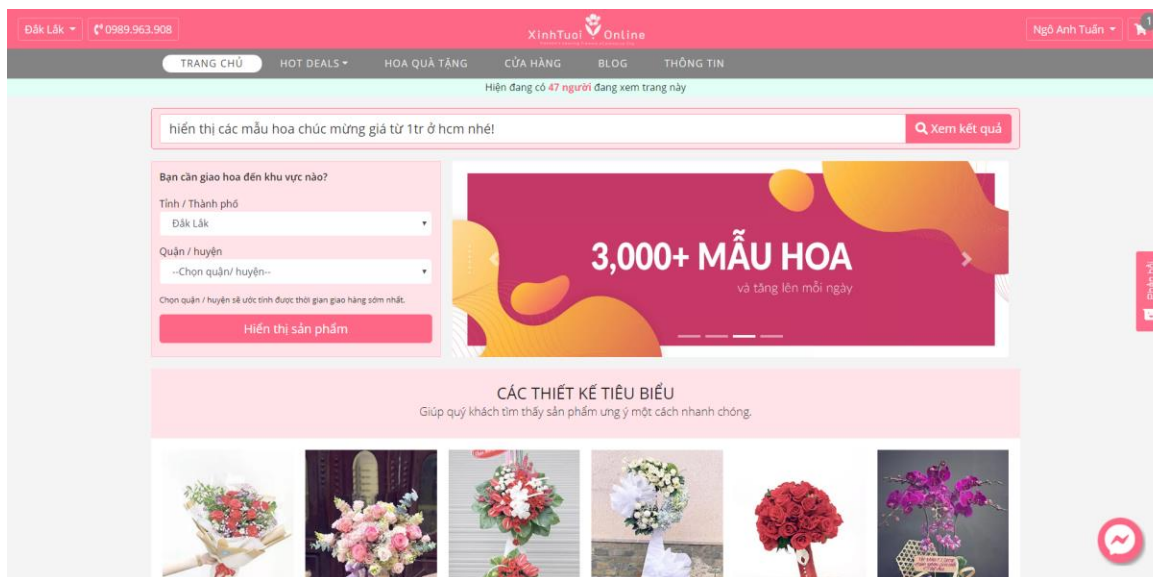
Đắk Lắk ▾ 0989.963.908

XinhTuoi Online

Ngô Anh Tuấn ▾

1

TRANG CHỦ HOT DEALS ▾ HOA QUÀ TẶNG CỬA HÀNG BLOG THÔNG TIN

Hiện đang có 47 người đang xem trang này

hiển thị các mẫu hoa chúc mừng giá từ 1tr ở hcm nhé!

Xem kết quả

Bạn cần giao hoa đến khu vực nào?

Tỉnh / Thành phố

Đắk Lắk

Quận / huyện

--Chọn quận/ huyện--

Chọn quận / huyện sẽ ước tính được thời gian giao hàng sớm nhất.

Hiển thị sản phẩm

3,000+ MẪU HOA

và tăng lên mỗi ngày

Phản hồi

CÁC THIẾT KẾ TIÊU BIỂU

Giúp quý khách tìm thấy sản phẩm ưng ý một cách nhanh chóng.